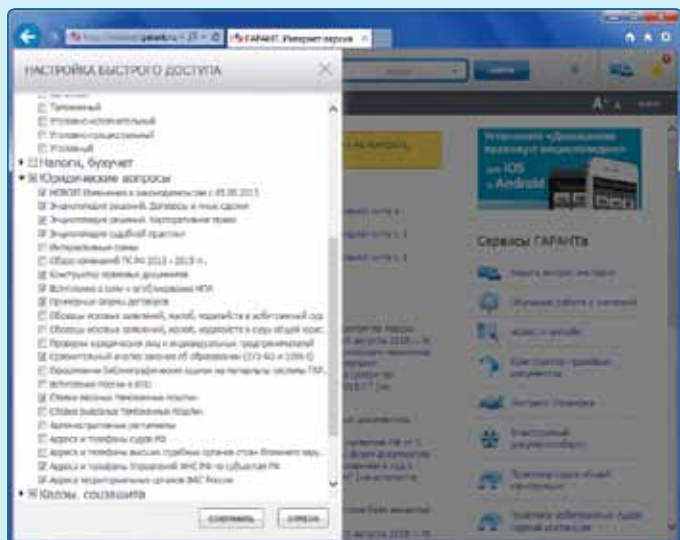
ГАРАНТ. Интернет-версия

НАСТРОЙКА БЫСТРОГО ДОСТУПА

Таможенный
Уголовно-исполнительный
Уголовно-процессуальный
Уголовный

Налоги, бухучет

Юридические вопросы

НОВОЕ! Изменения в законодательстве с 01.09.2015
Энциклопедия решений. Договоры и иные сделки
Энциклопедия решений. Корпоративное право
Энциклопедия судебной практики
Интерактивные схемы
Обзор изменений ГК РФ 2013 – 2015 гг.
Конструктор правовых документов
Вступление в силу и опубликование НПА
Примерные формы договоров
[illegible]
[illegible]
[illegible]
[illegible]
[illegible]
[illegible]
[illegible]
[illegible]
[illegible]
Административные регламенты
Адреса и телефоны судов РФ
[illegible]
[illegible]
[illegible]

Юристы, соискатели

Сохранить
Отмена

Сервисы ГАРАНТа

Установите «Домашнюю правовую энциклопедию» для iOS и Android

Найти

Конструктор правовых документов